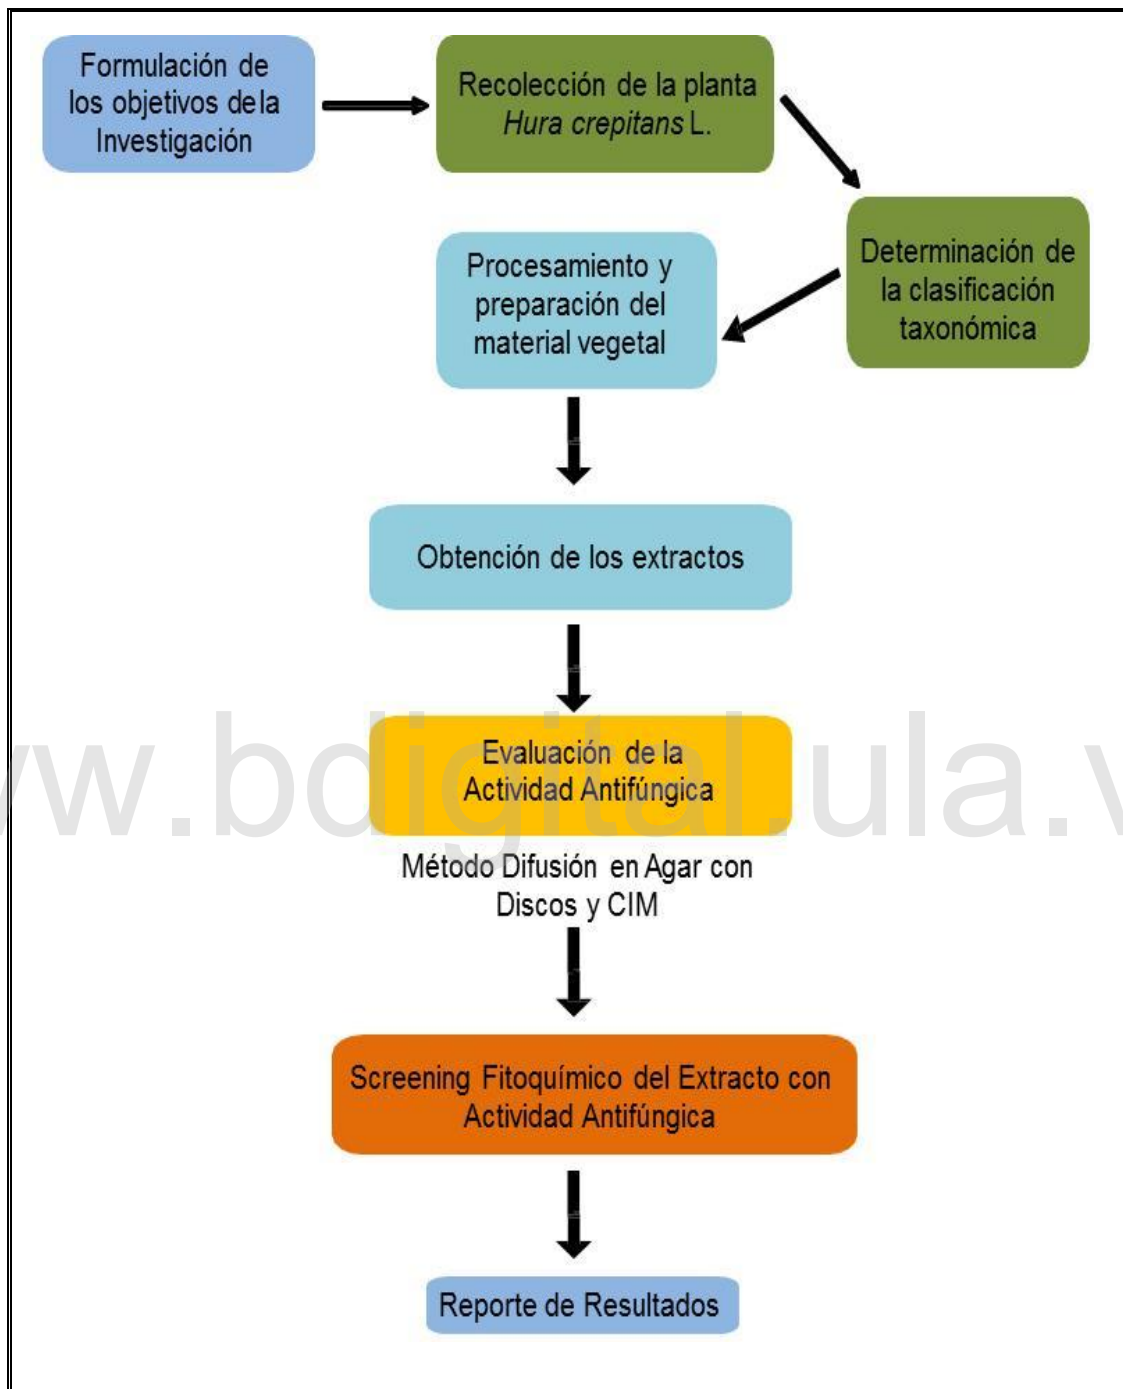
Formulación de los objetivos de la Investigación

Recolección de la planta *Hura crepitans* L.

Determinación de la clasificación taxonómica

Procesamiento y preparación del material vegetal

Obtención de los extractos

Evaluación de la Actividad Antifúngica

Método Difusión en Agar con Discos y CIM

Screening Fitoquímico del Extracto con Actividad Antifúngica

Reporte de Resultados

www.bdigital.ula.v